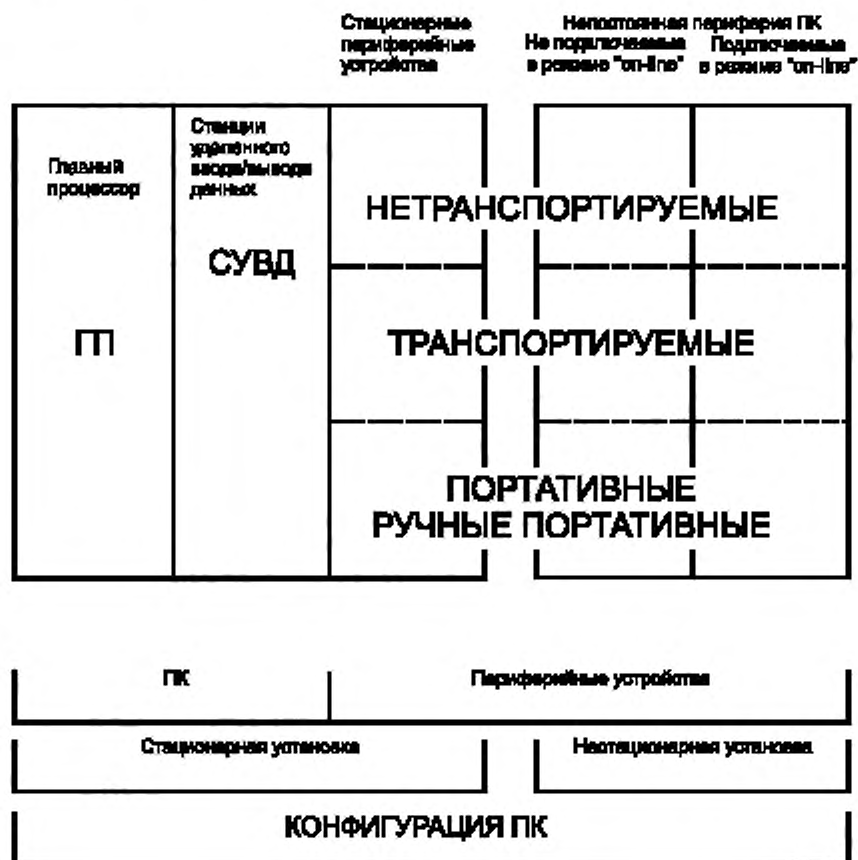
Стационарные периферийные устройства

Непостоянная периферия ПК
Не подключаемые в режиме "on-line"
Подключаемые в режиме "on-line"

Главный процессор

ГП

Станции удаленного ввода/вывода данных

СУВД

НЕТРАНСПОРТИРУЕМЫЕ

ТРАНСПОРТИРУЕМЫЕ

ПОРТАТИВНЫЕ
РУЧНЫЕ ПОРТАТИВНЫЕ

ПК

Периферийные устройства

Стационарная установка

Нестационарная установка

КОНФИГУРАЦИЯ ПК